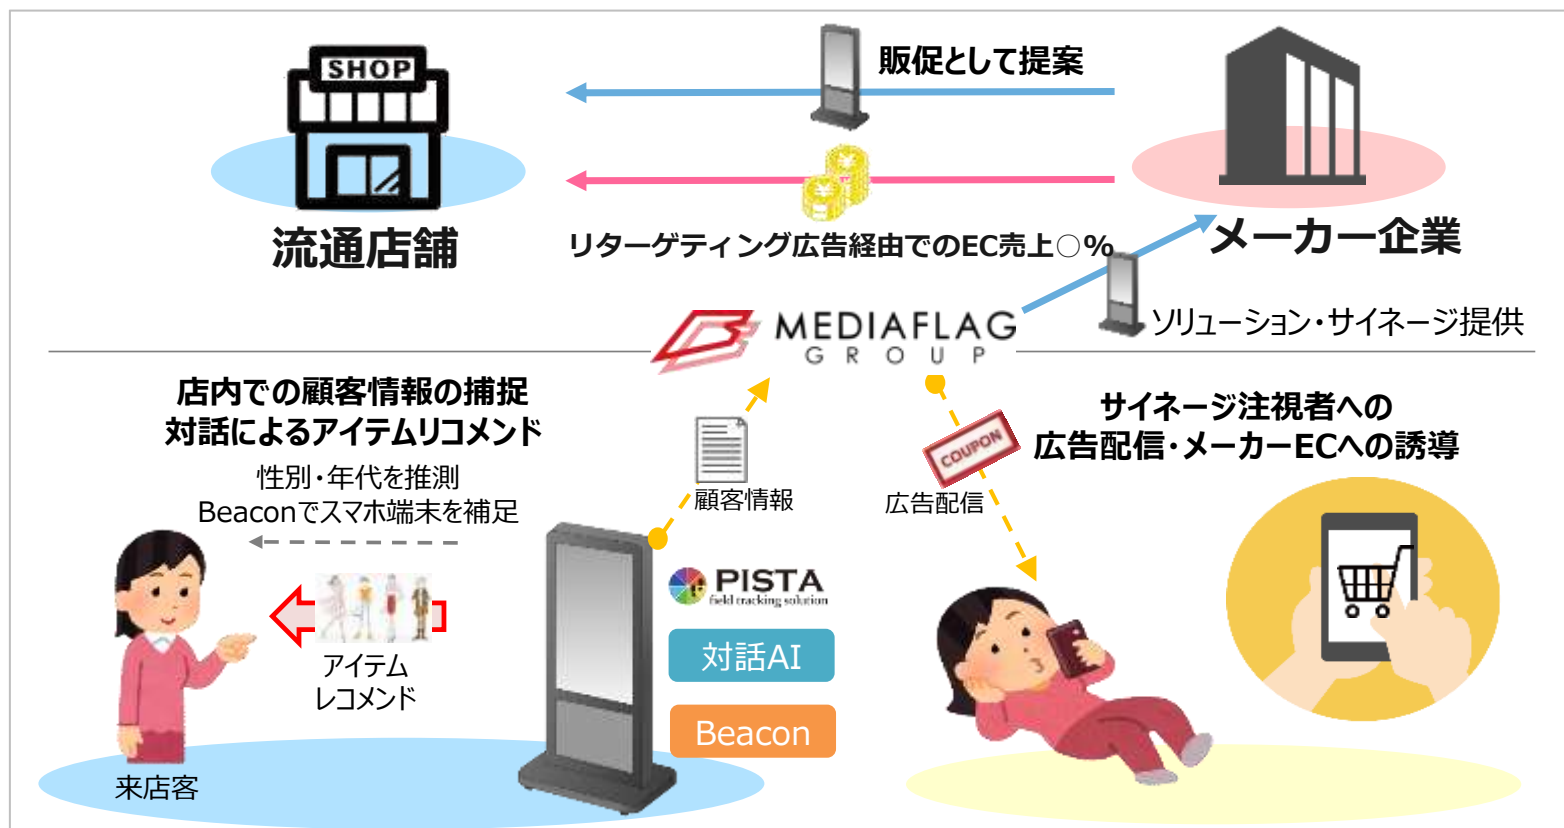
SHOP

流通店舗

販促として提案

リターゲティング広告経由でのEC売上○%

メーカー企業

ソリューション・サイネージ提供

MEDIAFLAG GROUP

店内での顧客情報の捕捉
対話によるアイテムリコメンド

性別・年代を推測
Beaconでスマホ端末を補足

アイテム
レコメンド

来店客

顧客情報

PISTA
field tracking solution

対話AI

Beacon

COUPON

広告配信

サイネージ注視者への
広告配信・メーカーECへの誘導